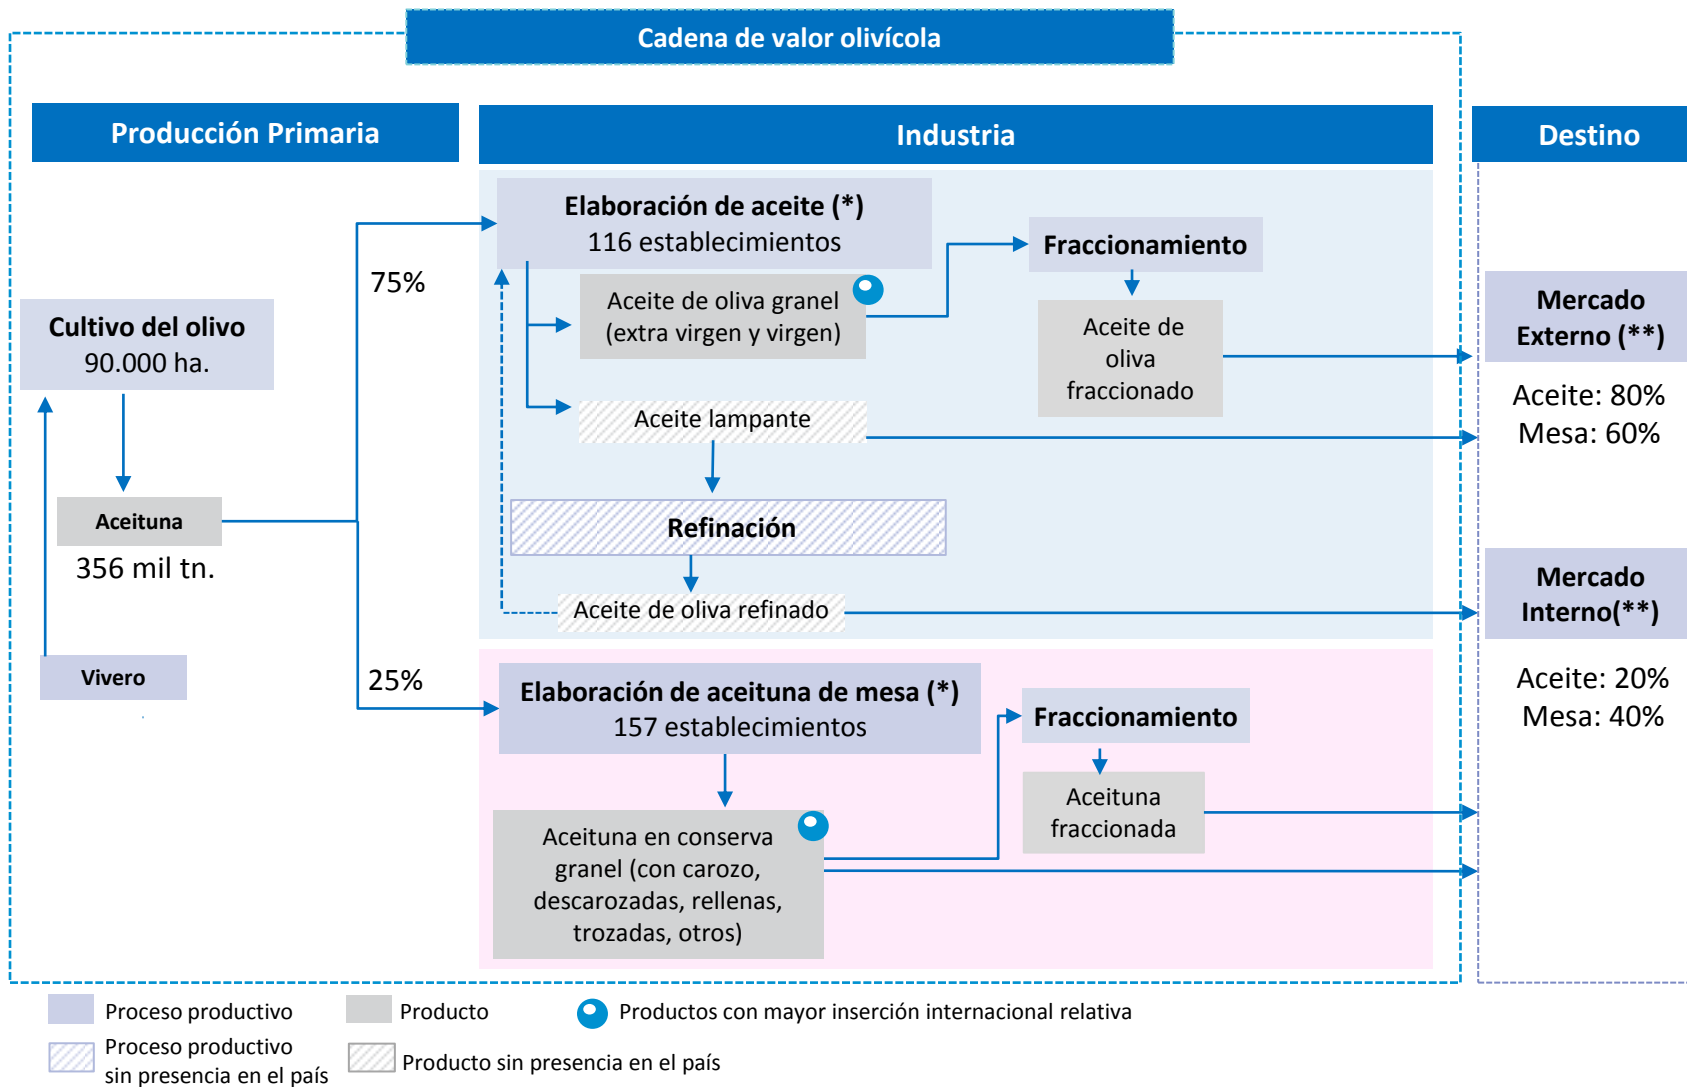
Cadena de valor olivícola

Producción Primaria

Industria

Destino

Cultivo del olivo
90.000 ha.

Aceituna
356 mil tn.

Vivero

75%

25%

Elaboración de aceite (*)
116 establecimientos

Aceite de oliva granel
(extra virgen y virgen)

Fraccionamiento

Aceite de oliva fraccionado

Aceite lampante

Refinación

Aceite de oliva refinado

Elaboración de aceituna de mesa (*)
157 establecimientos

Fraccionamiento

Aceituna fraccionada

Aceituna en conserva granel (con carozo, descarozadas, rellenas, trozadas, otros)

Mercado Externo (**)

Aceite: 80%
Mesa: 60%

Mercado Interno(**)

Aceite: 20%
Mesa: 40%

Proceso productivo

Producto

Productos con mayor inserción internacional relativa

Proceso productivo sin presencia en el país

Producto sin presencia en el país